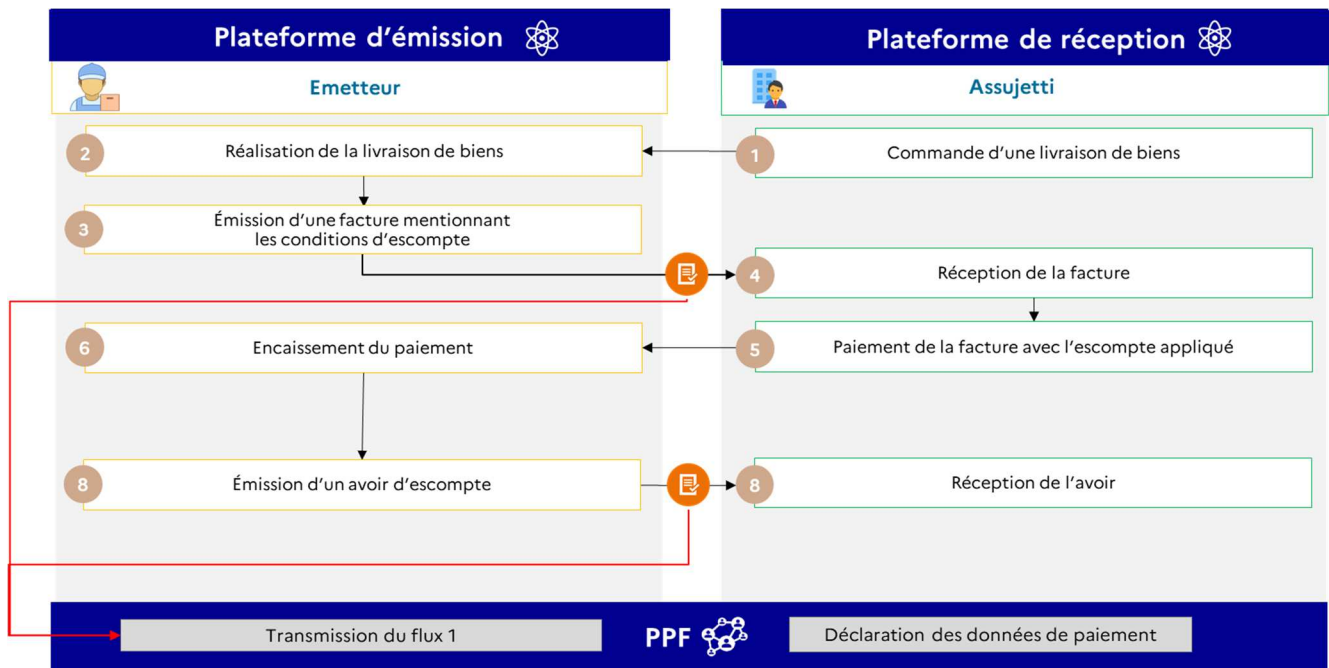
Plateforme d'émission

Emetteur

Plateforme de réception

Assujetti

2 Réalisation de la livraison de biens

1 Commande d'une livraison de biens

3 Émission d'une facture mentionnant les conditions d'escompte

4 Réception de la facture

6 Encaissement du paiement

5 Paiement de la facture avec l'escompte appliqué

8 Émission d'un avoir d'escompte

8 Réception de l'avoir

Transmission du flux 1

PPF

Déclaration des données de paiement